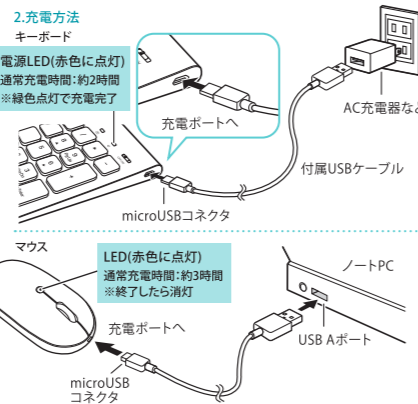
2.充電方法

キーボード

電源LED(赤色に点灯)
通常充電時間:約2時間
※緑色点灯で充電完了

充電ポートへ

AC充電器など

付属USBケーブル

microUSBコネクタ

マウス

LED(赤色に点灯)
通常充電時間:約3時間
※終了したら消灯

ノートPC

充電ポートへ

USB Aポート

microUSB
コネクタ